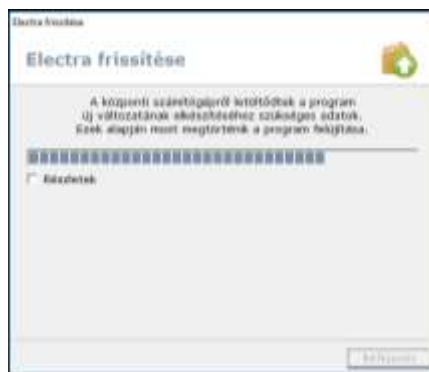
Electra frissítése

Electra frissítése

A központi számítógépről letöltődtek a program új változatának elkészítéséhez szükséges adatok. Ezek alapján most megtörténik a program felújítása.

Részletek

Befejezés